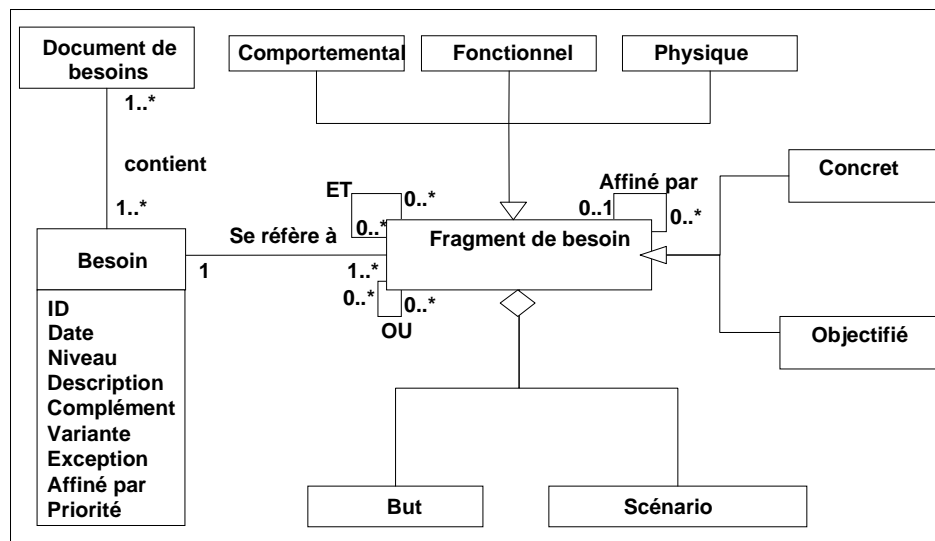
Document de besoins

1..*

contient

1..*

Besoin

ID
Date
Niveau
Description
Complément
Variante
Exception
Affiné par
Priorité

Comportemental

Fonctionnel

Physique

ET

0..*

0..*

Se réfère à

1

1..*

0..*

0..*

OU

Fragment de besoin

Affiné par

0..1

0..*

Concret

Objectifié

But

Scénario